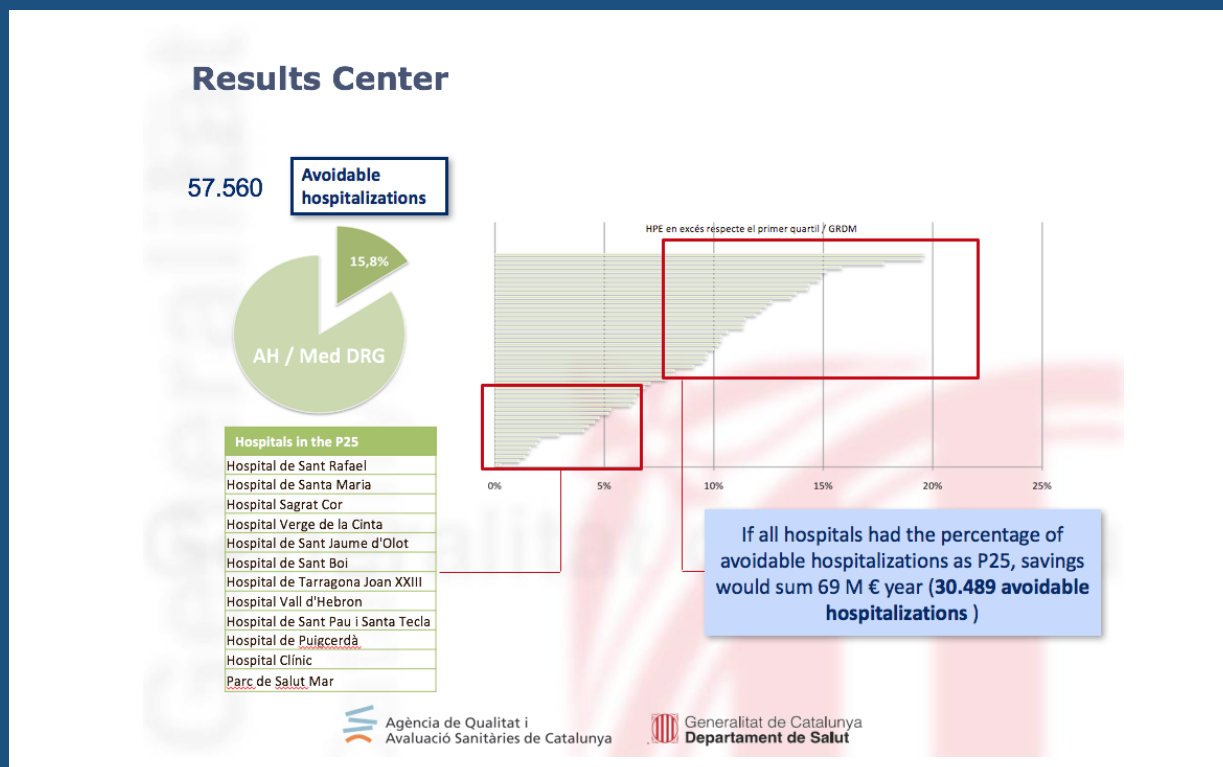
Results Center

57.560

Avoidable hospitalizations

15,8%

AH / Med DRG

HPE en excés respecte el primer quartil / GRDM

0%
5%
10%
15%
20%
25%

| Hospitals in the P25 |
|---|
| Hospital de Sant Rafael |
| Hospital de Santa Maria |
| Hospital Sagrat Cor |
| Hospital Verge de la Cinta |
| Hospital de Sant Jaume d'Olot |
| Hospital de Sant Boi |
| Hospital de Tarragona Joan XXIII |
| Hospital Vall d'Hebron |
| Hospital de Sant Pau i Santa Tecla |
| Hospital de Puigcerdà |
| Hospital Clínic |
| Parc de Salut Mar |

If all hospitals had the percentage of avoidable hospitalizations as P25, savings would sum 69 M € year (30.489 avoidable hospitalizations )

Agència de Qualitat i Avaluació Sanitàries de Catalunya

Generalitat de Catalunya
Departament de Salut